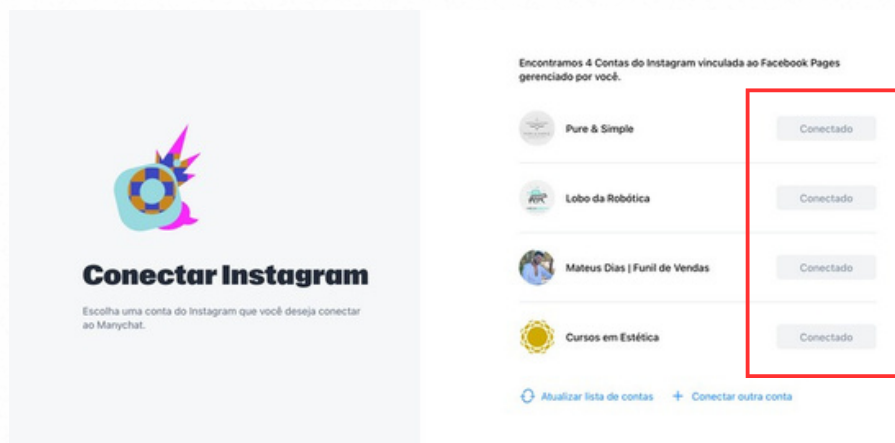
Conectar Instagram

Escolha uma conta do Instagram que você deseja conectar ao Manychat.

Encontramos 4 Contas do Instagram vinculada ao Facebook Pages gerenciado por você.

Pure & Simple
Conectado

Lobo da Robótica
Conectado

Mateus Dias | Funil de Vendas
Conectado

Cursos em Estética
Conectado

Atualizar lista de contas
+ Conectar outra conta